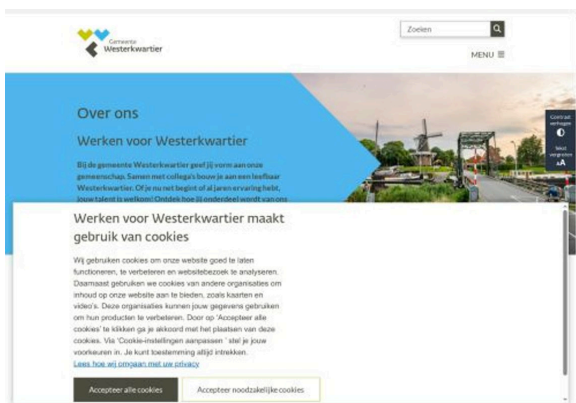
Gemeente
Westerkwartier

Zoeken

MENU ≡

Over ons

Werken voor Westerkwartier

Bij de gemeente Westerkwartier geef jij vorm aan onze gemeenschap. Samen met collega's bouw je aan een leefbaar Westerkwartier. Of je nu net begint of al jaren ervaring hebt, jouw talent is welkom! Ontdek hoe jij onderdeel wordt van ons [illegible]

Contrast verhogen

Tekst vergroten
AA

Werken voor Westerkwartier maakt gebruik van cookies

Wij gebruiken cookies om onze website goed te laten functioneren, te verbeteren en websitebezoek te analyseren. Daarnaast gebruiken we cookies van andere organisaties om inhoud op onze website aan te bieden, zoals kaarten en video's. Deze organisaties kunnen jouw gegevens gebruiken om hun producten te verbeteren. Door op 'Accepteer alle cookies' te klikken ga je akkoord met het plaatsen van deze cookies. Via 'Cookie-instellingen aanpassen ' stel je jouw voorkeuren in. Je kunt toestemming altijd intrekken.
Lees hoe wij omgaan met uw privacy

Accepteer alle cookies

Accepteer noodzakelijke cookies